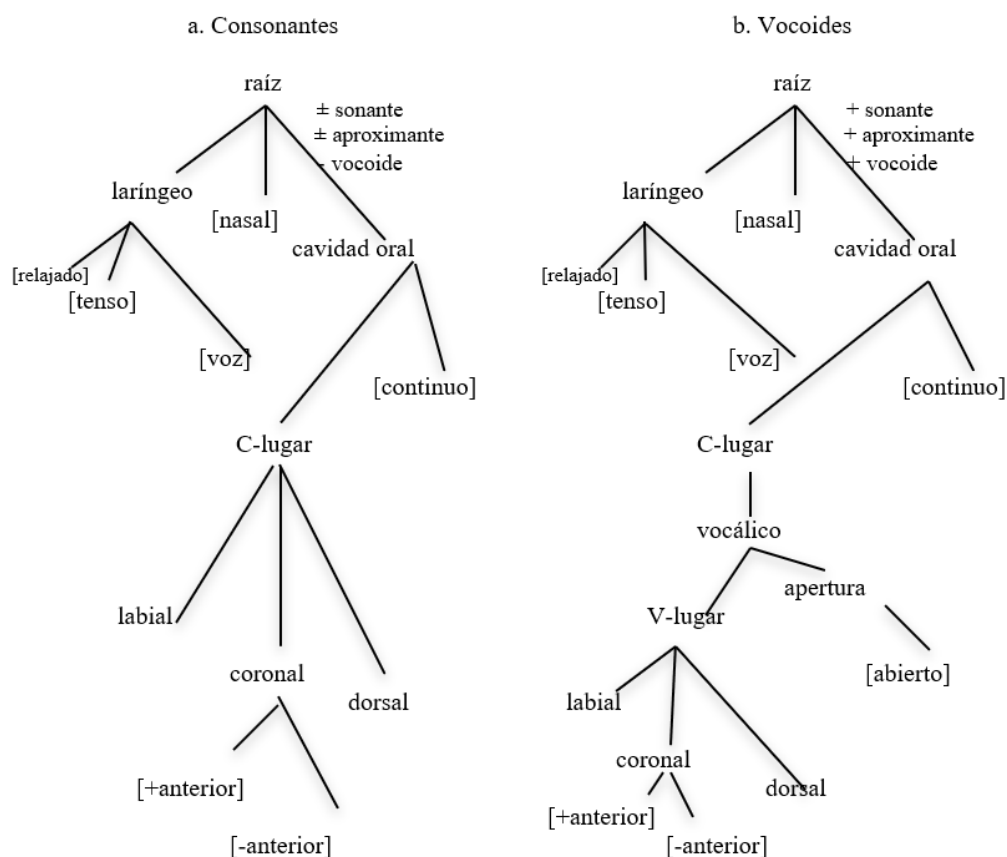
a. Consonantes

raíz
± sonante
± aproximante
- vocoide

laríngeo
[nasal]
cavidad oral
[relajado]
[tenso]
[voz]
[continuo]
C-lugar
labial
coronal
dorsal
[+anterior]
[-anterior]

b. Vocoides

raíz
+ sonante
+ aproximante
+ vocoide

laríngeo
[nasal]
cavidad oral
[relajado]
[tenso]
[voz]
[continuo]
C-lugar
vocálico
apertura
V-lugar
[abierto]
labial
coronal
dorsal
[+anterior]
[-anterior]